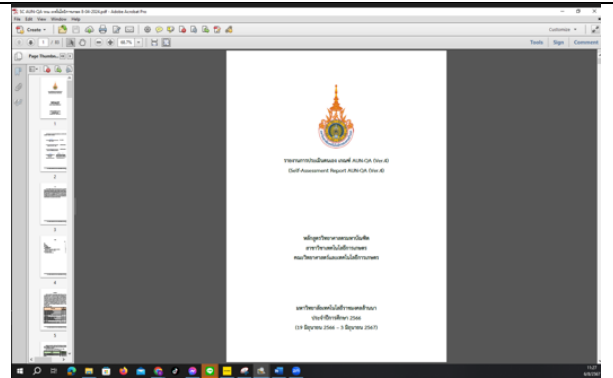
SC AUN-QA หลักสูตร...2566.pdf - Adobe Acrobat Pro

File Edit View Window Help

Create

Customize

1 / 188

48.7%

Tools Sign Comment

Page Thumbnails

1

2

3

4

5

รายงานการประเมินตนเอง เกณฑ์ AUN-QA (Ver.4)

(Self-Assessment Report AUN-QA (Ver.4))

หลักสูตรวิทยาศาสตรมหาบัณฑิต

สาขาวิชาเทคโนโลยีการเกษตร

คณะวิทยาศาสตร์และเทคโนโลยีการเกษตร

มหาวิทยาลัยเทคโนโลยีราชมงคลล้านนา

ประจำปีการศึกษา 2566

(19 มิถุนายน 2566 – 5 มิถุนายน 2567)

13:27

3/4/2567